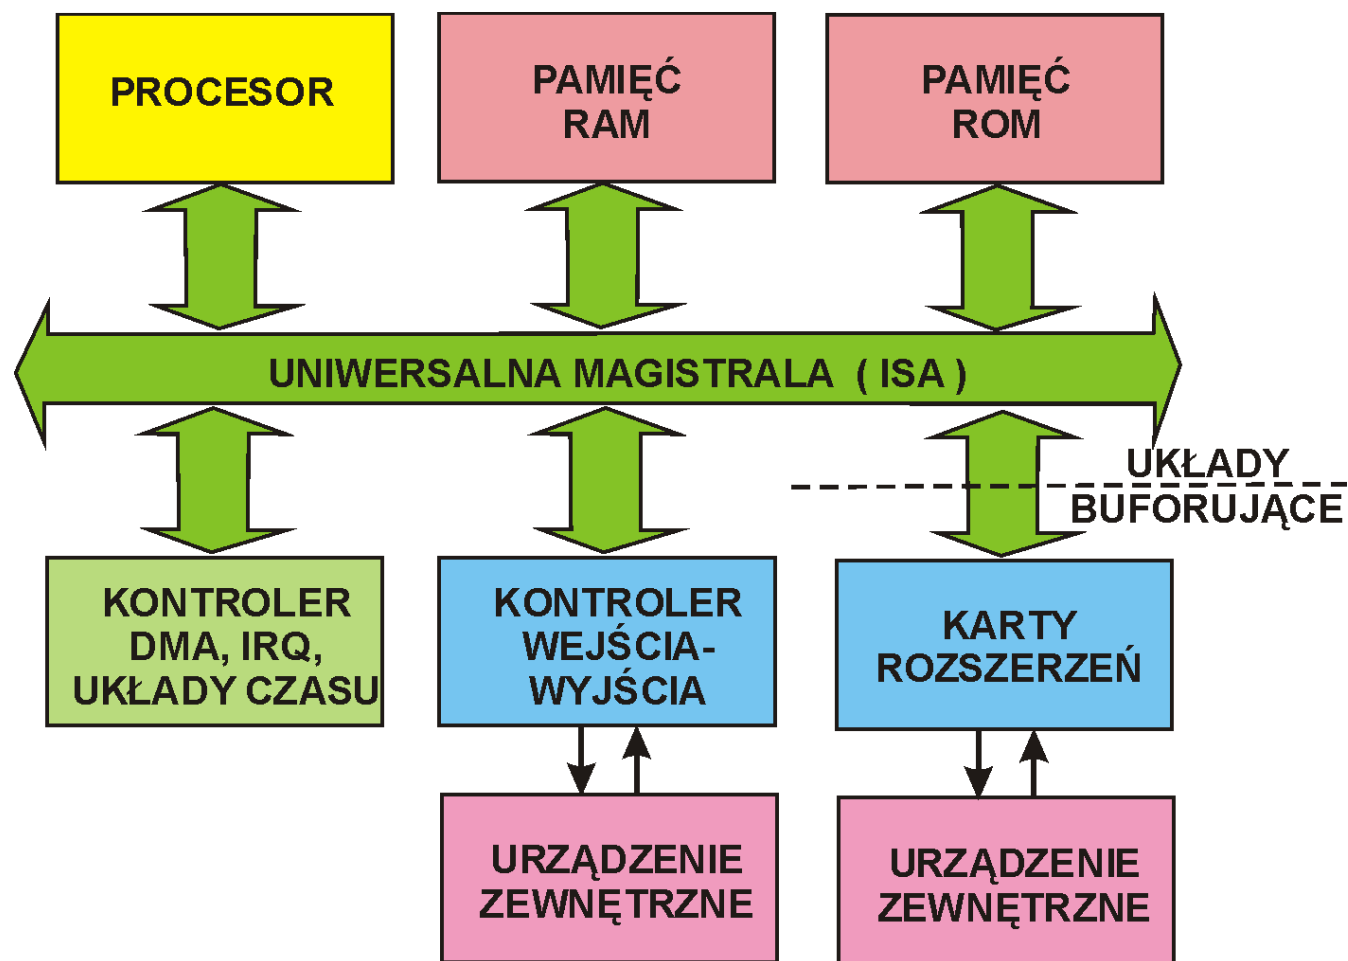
PROCESOR

PAMIĘĆ RAM

PAMIĘĆ ROM

UNIWERSALNA MAGISTRALA ( ISA )

UKŁADY BUFORUJĄCE

KONTROLER DMA, IRQ, UKŁADY CZASU

KONTROLER WEJŚCIA-WYJŚCIA

KARTY ROZSZERZEŃ

URZĄDZENIE ZEWNĘTRZNE

URZĄDZENIE ZEWNĘTRZNE